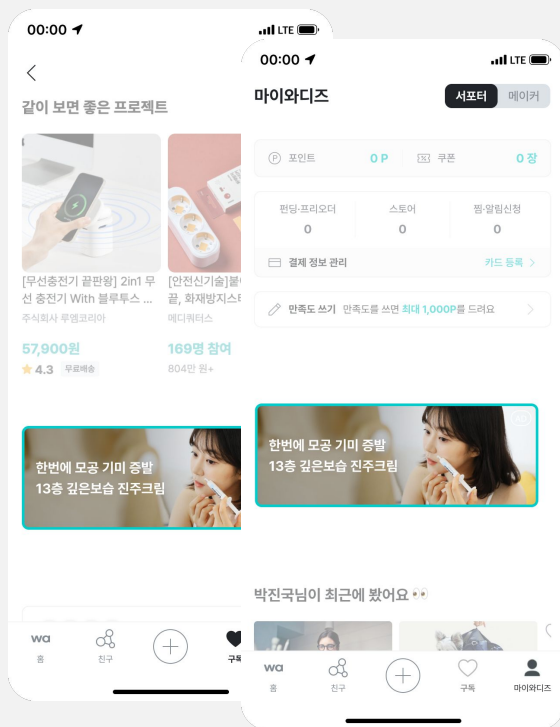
00:00
LTE

같이 보면 좋은 프로젝트

[무선충전기 끝판왕] 2in1 무선 충전기 With 블루투스 ...
주식회사 루엠코리아
57,900원
4.3 무료배송

[안전신기술]불... 끝, 화재방지스트...
메디쿼터스
169명 참여
804만 원+

한번에 모공 기미 증발
13층 깊은보습 진주크림

wa
홈
친구
구독

00:00
LTE

마이와디즈
서포터
메이커

포인트 0 P
쿠폰 0 장

펀딩·프리오더
0
스토어
0
찜·알림신청
0

결제 정보 관리
카드 등록

만족도 쓰기 만족도를 쓰면 최대 1,000P를 드려요

한번에 모공 기미 증발
13층 깊은보습 진주크림

박진국님이 최근에 봤어요

wa
홈
친구
구독
마이와디즈